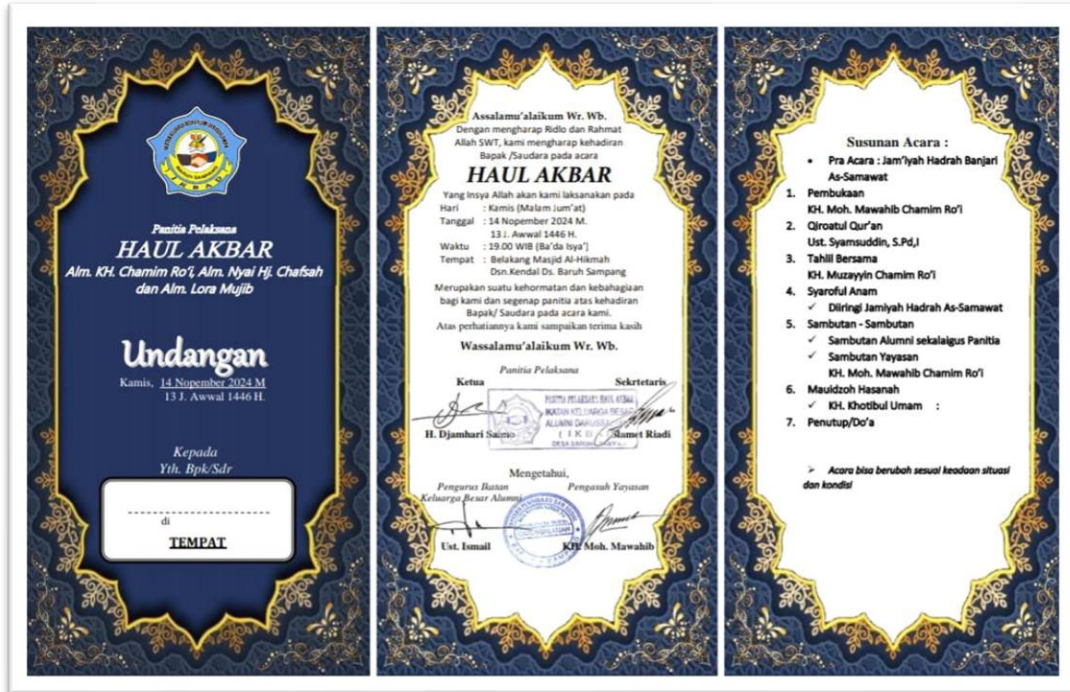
Panitia Pelaksana

HAUL AKBAR

Alm. KH. Chamim Ro'i, Alm. Nyai Hj. Chafsah dan Alm. Lora Mujib

Undangan

Kamis, 14 Nopember 2024 M
13 J. Awwal 1446 H.

Kepada
Yth. Bpk/Sdr

------------------------------
di
TEMPAT

Assalamu'alaikum Wr. Wb.
Dengan mengharap Ridlo dan Rahmat Allah SWT, kami mengharap kehadiran Bapak /Saudara pada acara

HAUL AKBAR

Yang insya Allah akan kami laksanakan pada
Hari : Kamis (Malam Jum'at)
Tanggal : 14 Nopember 2024 M.
13 J. Awwal 1446 H.
Waktu : 19.00 WIB (Ba'da Isya')
Tempat : Belakang Masjid Al-Hikmah
Dsn.Kendal Ds. Baruh Sampang

Merupakan suatu kehormatan dan kebahagiaan bagi kami dan segenap panitia atas kehadiran Bapak/ Saudara pada acara kami.
Atas perhatiannya kami sampaikan terima kasih

Wassalamu'alaikum Wr. Wb.

Panitia Pelaksana

Ketua
H. Djamhari Saleh

Sekrtetaris
Slamet Riadi

PANITIA PELAKSANA HAUL AKBAR
IKATAN KELUARGA BESAR ALUMNI DARUSSALAM
( I K D )
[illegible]

Mengetahui,

Pengurus Ikatan Keluarga Besar Alumni
Ust. Ismail

Pengasuh Yayasan
KH. Moh. Mawahib

Susunan Acara :
• Pra Acara : Jam'iyah Hadrah Banjari As-Samawat
1. Pembukaan
KH. Moh. Mawahib Chamim Ro'i
2. Qiroatul Qur'an
Ust. Syamsuddin, S.Pd,I
3. Tahlil Bersama
KH. Muzayyin Chamim Ro'i
4. Syaroful Anam
✓ Diiringi Jamiyah Hadrah As-Samawat
5. Sambutan - Sambutan
✓ Sambutan Alumni sekalaigus Panitia
✓ Sambutan Yayasan
KH. Moh. Mawahib Chamim Ro'i
6. Mauidzoh Hasanah
✓ KH. Khotibul Umam :
7. Penutup/Do'a

➢ Acara bisa berubah sesuai keadaan situasi dan kondisi